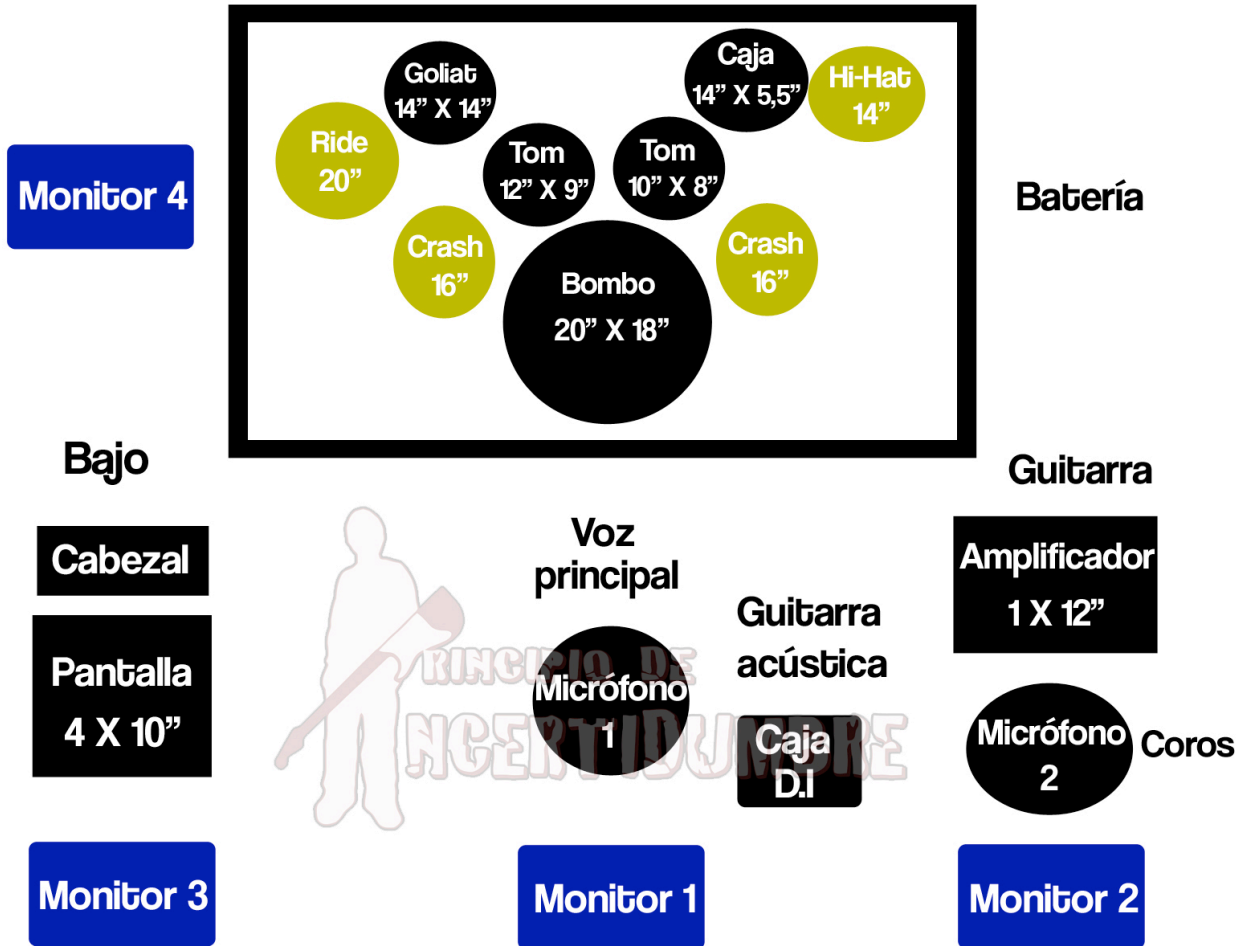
Goliat 14" X 14"

Caja 14" X 5,5"

Hi-Hat 14"

Ride 20"

Tom 12" X 9"

Tom 10" X 8"

Monitor 4

Batería

Crash 16"

Bombo 20" X 18"

Crash 16"

Bajo

Guitarra

Cabezal

Voz principal

Amplificador 1 X 12"

Guitarra acústica

Pantalla 4 X 10"

Micrófono 1

RINCÓN DE INCERTIDUMBRE

Caja D.I

Micrófono 2

Coros

Monitor 3

Monitor 1

Monitor 2